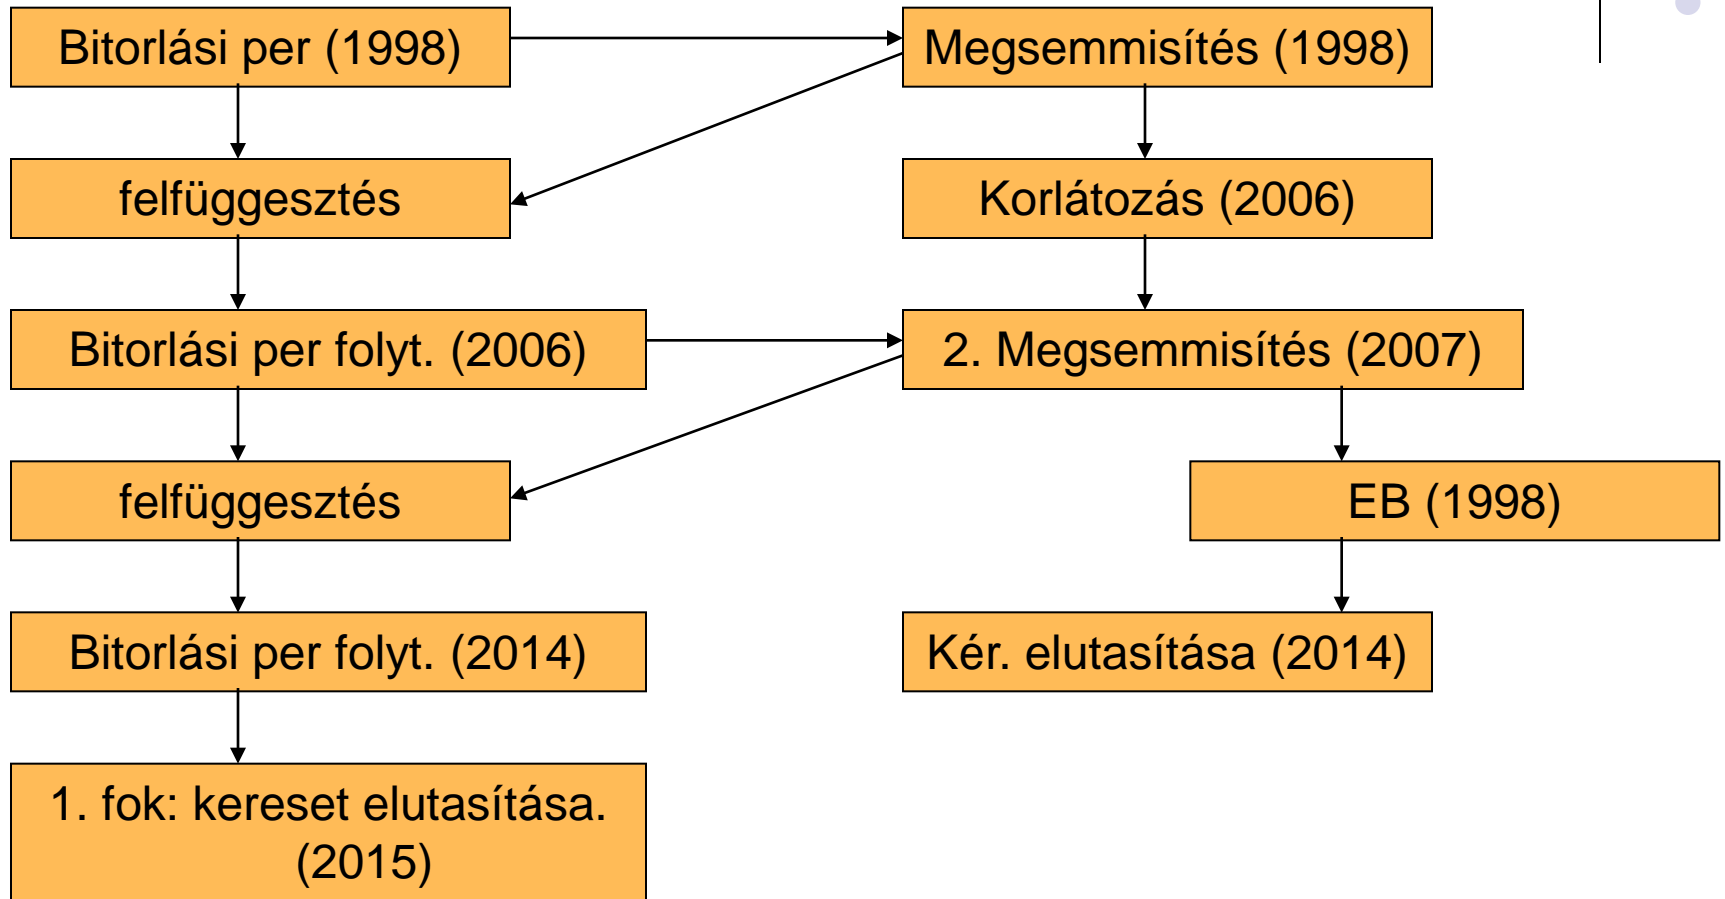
Bitorlási per (1998)

Megsemmisítés (1998)

felfüggesztés

Korlátozás (2006)

Bitorlási per folyt. (2006)

2. Megsemmisítés (2007)

felfüggesztés

EB (1998)

Bitorlási per folyt. (2014)

Kér. elutasítása (2014)

1. fok: kereset elutasítása. (2015)